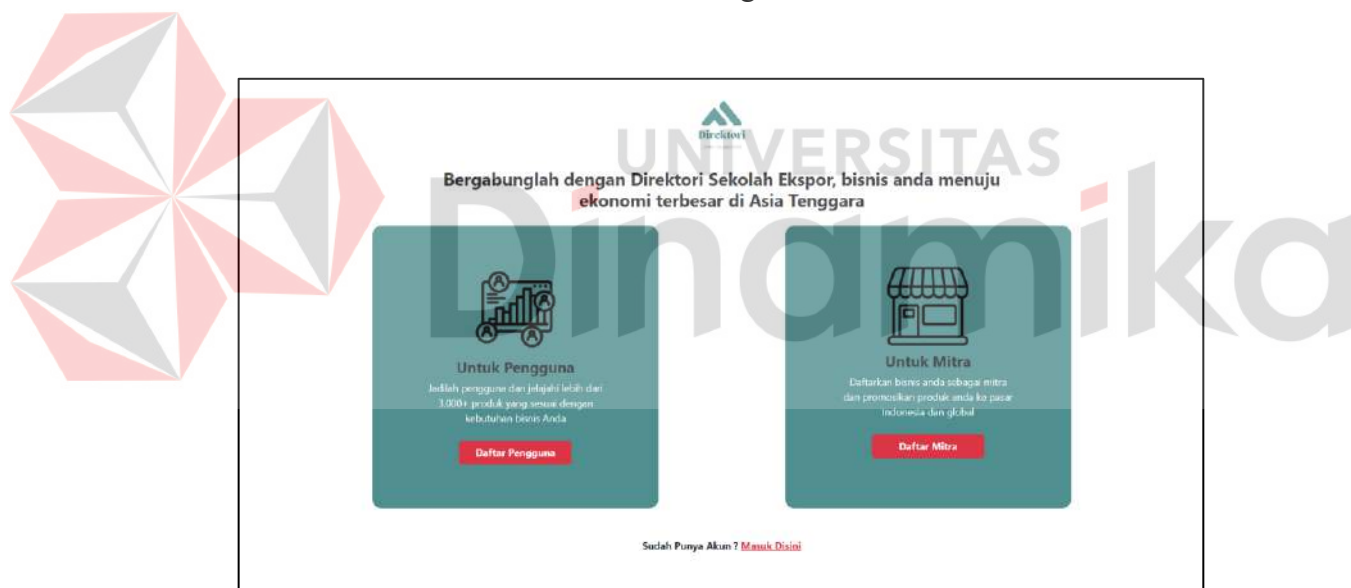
UNIVERSITAS
Dinamika

Direktori

Bergabunglah dengan Direktori Sekolah Ekspor, bisnis anda menuju ekonomi terbesar di Asia Tenggara

Untuk Pengguna
Jadilah pengguna dan jelajahi lebih dari 3.000+ produk yang sesuai dengan kebutuhan bisnis Anda
Daftar Pengguna

Untuk Mitra
Daftarkan bisnis anda sebagai mitra dan promosikan produk anda ke pasar Indonesia dan global
Daftar Mitra

Sudah Punya Akun ? Masuk Disini